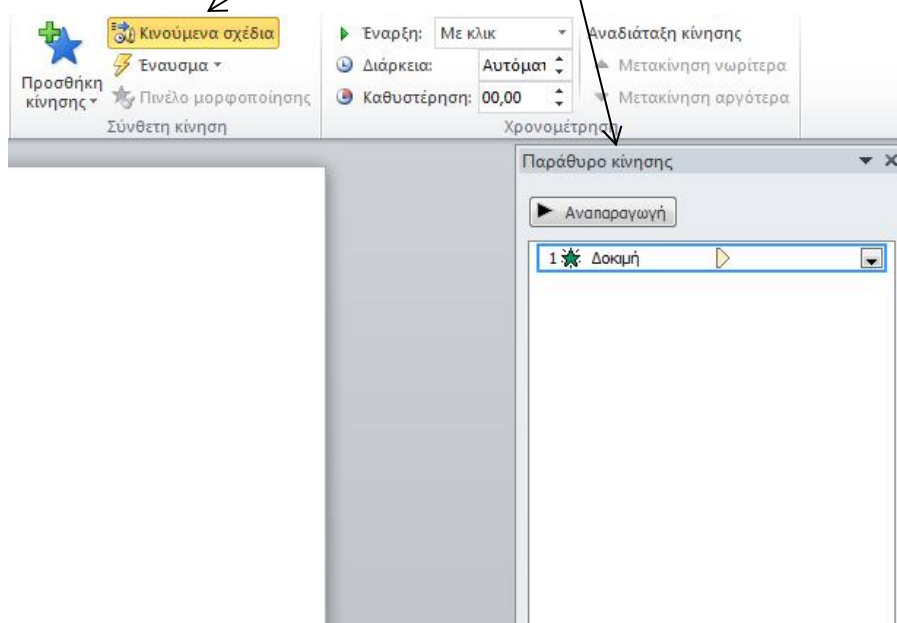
Προσθήκη κίνησης
Κινούμενα σχέδια
Έναυσμα
Πινέλο μορφοποίησης
Σύνθετη κίνηση
Έναρξη: Με κλικ
Διάρκεια: Αυτόματ
Καθυστέρηση: 00,00
Χρονομέτρηση
Αναδιάταξη κίνησης
Μετακίνηση νωρίτερα
Μετακίνηση αργότερα
Παράθυρο κίνησης
Αναπαραγωγή
1 Δοκιμή